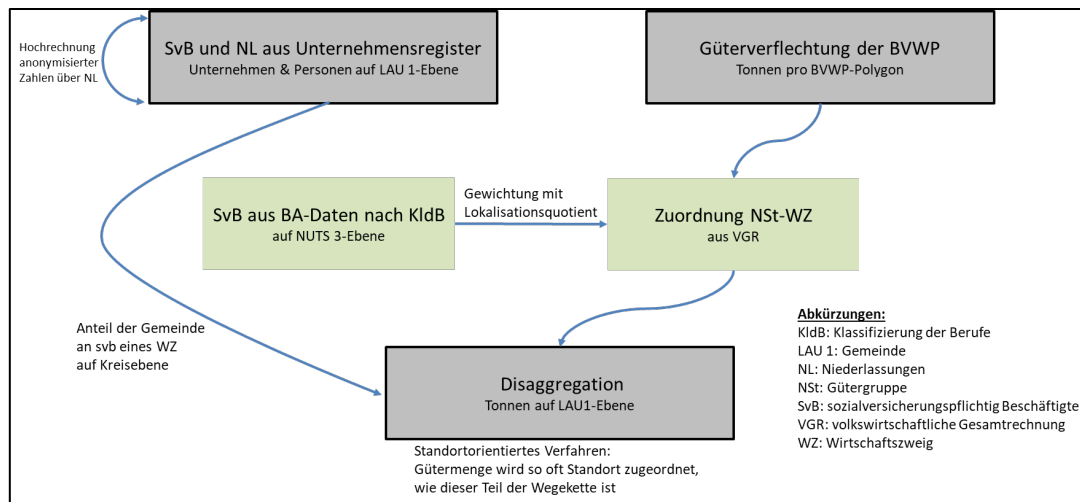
Hochrechnung anonymisierter Zahlen über NL

SvB und NL aus Unternehmensregister
Unternehmen & Personen auf LAU 1-Ebene

Güterverflechtung der BVWP
Tonnen pro BVWP-Polygon

SvB aus BA-Daten nach KldB
auf NUTS 3-Ebene

Gewichtung mit Lokalisationsquotient

Zuordnung NSt-WZ
aus VGR

Anteil der Gemeinde an svb eines WZ auf Kreisebene

Abkürzungen:
KldB: Klassifizierung der Berufe
LAU 1: Gemeinde
NL: Niederlassungen
NSt: Gütergruppe
SvB: sozialversicherungspflichtig Beschäftigte
VGR: volkswirtschaftliche Gesamtrechnung
WZ: Wirtschaftszweig

Disaggregation
Tonnen auf LAU1-Ebene

Standortorientiertes Verfahren:
Gütermenge wird so oft Standort zugeordnet, wie dieser Teil der Wegekette ist